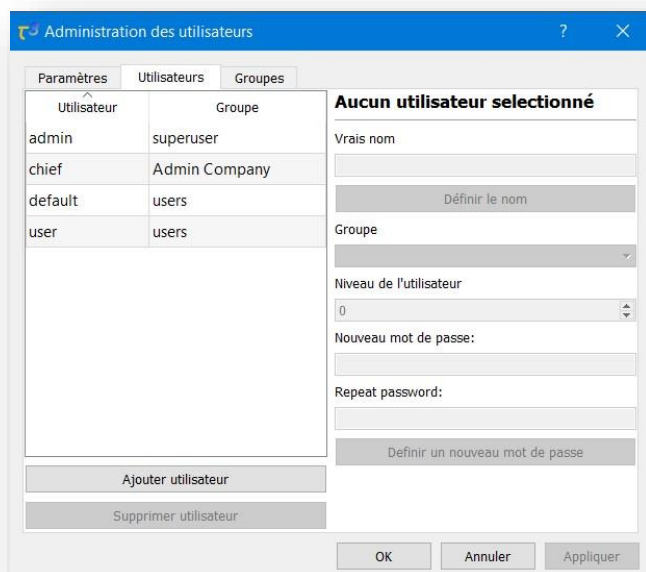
Administration des utilisateurs ? X

Paramètres | Utilisateurs | Groupes

| Utilisateur | Groupe |
|---|---|
| admin | superuser |
| chief | Admin Company |
| default | users |
| user | users |

Ajouter utilisateur

Supprimer utilisateur

Aucun utilisateur selectionné

Vrais nom

Définir le nom

Groupe

Niveau de l'utilisateur

0

Nouveau mot de passe:

Repeat password:

Definir un nouveau mot de passe

OK Annuler Appliquer